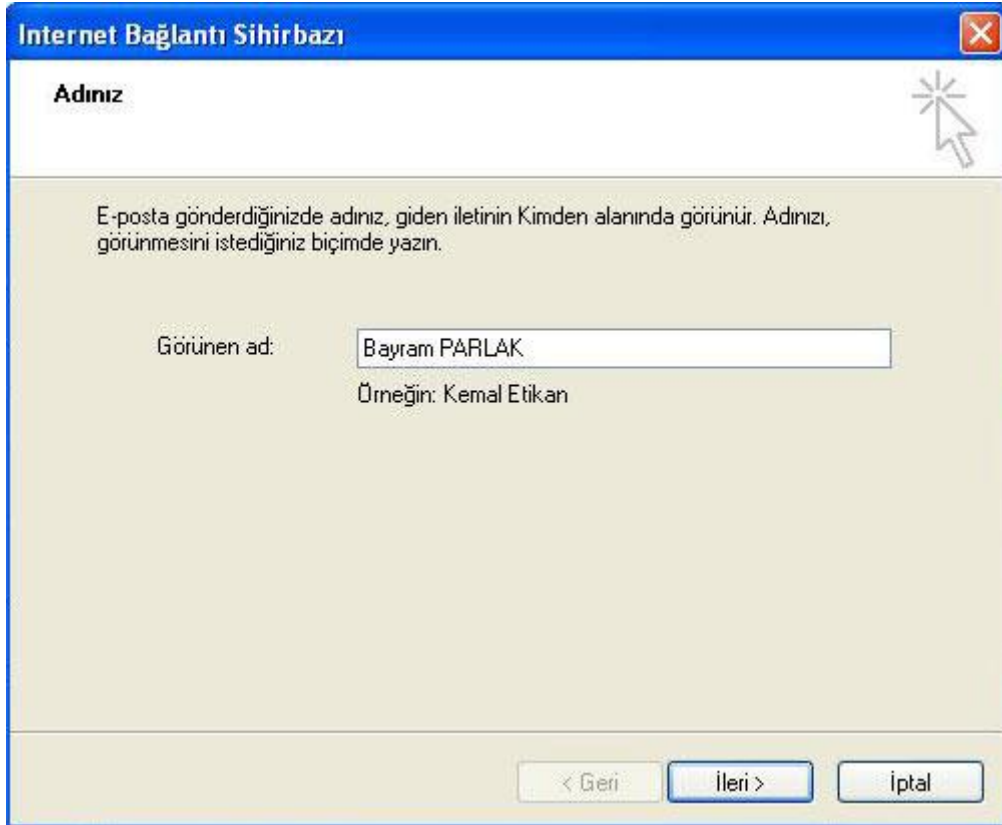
Internet Bağlantı Sihirbazı

Adınız

E-posta gönderdiğinizde adınız, giden iletinin Kimden alanında görünür. Adınızı, görünmesini istediğiniz biçimde yazın.

Görünen ad: Bayram PARLAK

Örneğin: Kemal Etikan

< Geri İleri > İptal